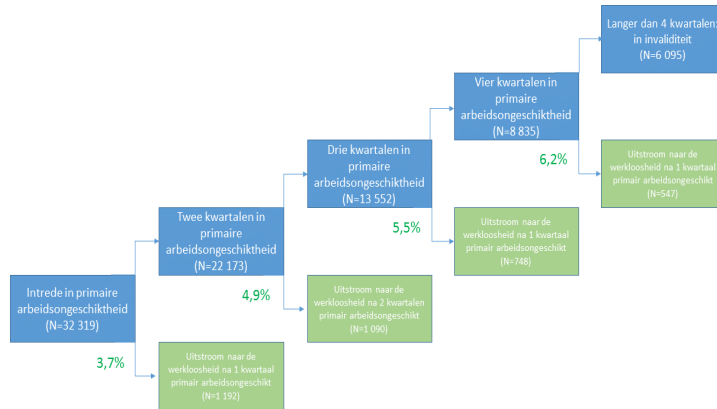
Langer dan 4 kwartalen in invaliditeit (N=6 095)

Vier kwartalen in primaire arbeidsongeschiktheid (N=8 835)

6,2%

Uitstroom naar de werkloosheid na 1 kwartaal primair arbeidsongeschikt (N=547)

Drie kwartalen in primaire arbeidsongeschiktheid (N=13 552)

5,5%

Uitstroom naar de werkloosheid na 1 kwartaal primair arbeidsongeschikt (N=748)

Twee kwartalen in primaire arbeidsongeschiktheid (N=22 173)

4,9%

Uitstroom naar de werkloosheid na 2 kwartalen primair arbeidsongeschikt (N=1 090)

Intrede in primaire arbeidsongeschiktheid (N=32 319)

3,7%

Uitstroom naar de werkloosheid na 1 kwartaal primair arbeidsongeschikt (N=1 192)